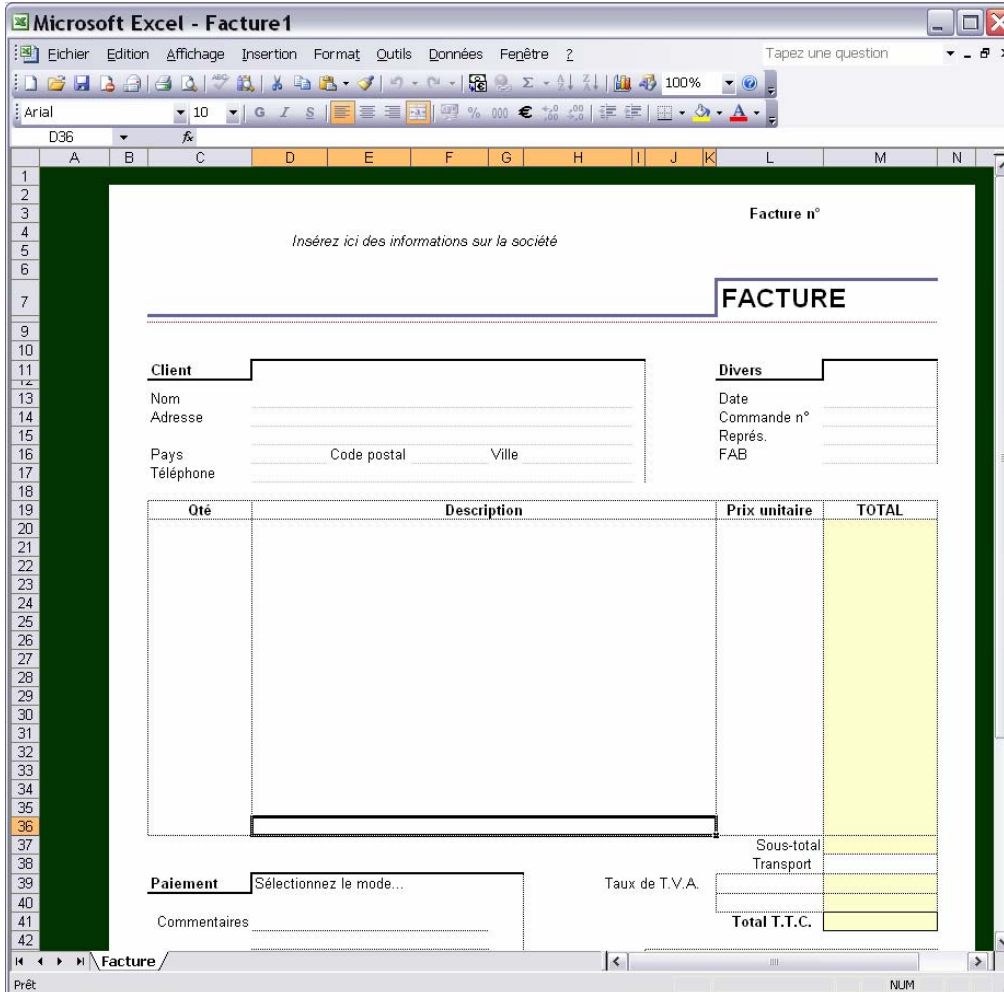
Microsoft Excel - Facture1

Fichier Edition Affichage Insertion Format Outils Données Fenêtre ?

Tapez une question

100%

Arial 10 G I S % 000 €

D36 fx

A B C D E F G H I J K L M N

1 2 3 4 5 6 7 9 10 11 12 13 14 15 16 17 18 19 20 21 22 23 24 25 26 27 28 29 30 31 32 33 34 35 36 37 38 39 40 41 42

Facture n°

Insérez ici des informations sur la société

FACTURE

Client

Nom
Adresse

Pays Code postal Ville
Téléphone

Divers

Date
Commande n°
Représ.
FAB

| Qté | Description | Prix unitaire | TOTAL |
|---|---|---|---|

Sous-total
Transport

Paiement Sélectionnez le mode...

Taux de T.V.A.

Commentaires

Total T.T.C.

Facture

Prêt

NUM